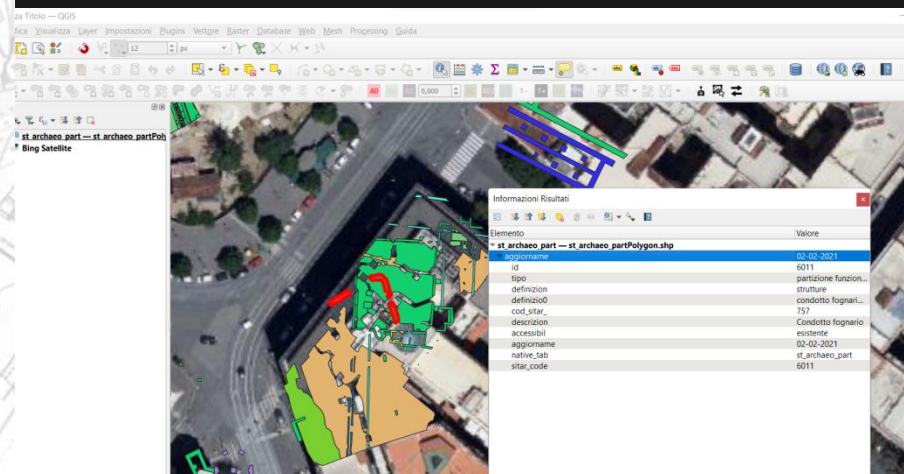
za Titolo — QGIS

fica Visualizza Layer Impostazioni Plugins Vettore Raster Database Web Mesh Processing Guida

12 px

0,000

st_archaeo_part — st_archaeo_partPoly
Bing Satellite

Informazioni Risultati

| Elemento | Valore |
|---|---|
| st_archaeo_part — st_archaeo_partPolygon.shp | |
| aggiorname | 02-02-2021 |
| id | 6011 |
| tipo | partizione funzion... |
| definizion | strutture |
| definizio0 | condotto fognari... |
| cod_sitar_ | 757 |
| descrizion | Condotto fognario |
| accessibil | esistente |
| aggiorname | 02-02-2021 |
| native_tab | st_archaeo_part |
| sitar_code | 6011 |